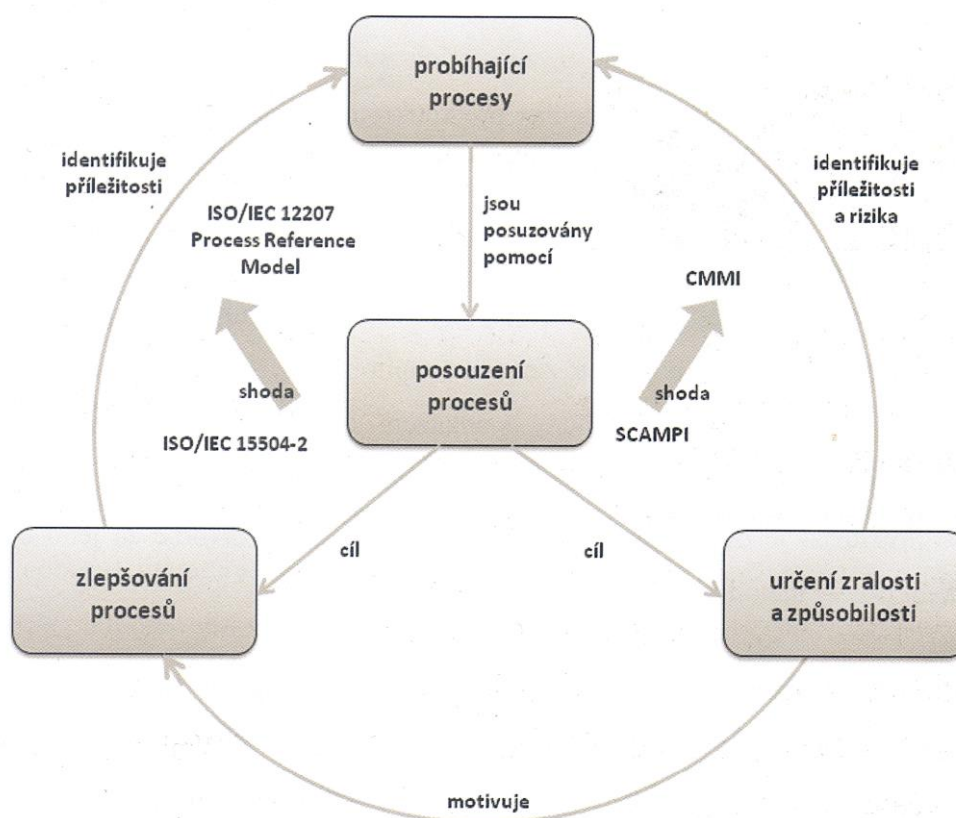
probíhající procesy

identifikuje příležitosti

ISO/IEC 12207 Process Reference Model

jsou posuzovány pomocí

identifikuje příležitosti a rizika

CMMI

shoda

posouzení procesů

shoda

ISO/IEC 15504-2

SCAMPI

cíl

cíl

zlepšování procesů

určení zralosti a způsobilosti

motivuje